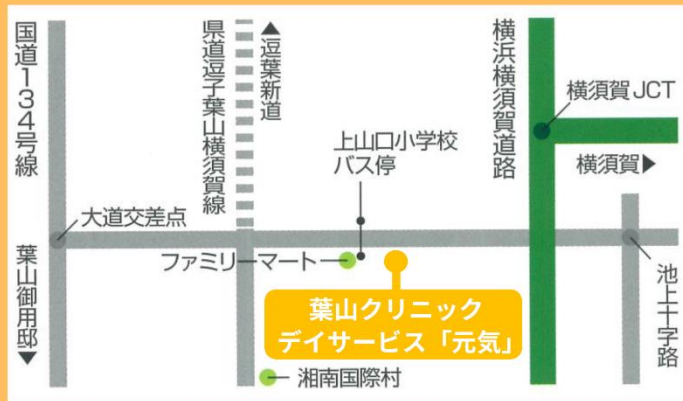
国道134号線

県道逗子葉山横須賀線

▲逗葉新道

横浜横須賀道路

横須賀JCT

横須賀▶

上山口小学校バス停

大道交差点

ファミリーマート

葉山御用邸▼

葉山クリニック
デイサービス「元気」

湘南国際村

池上十字路